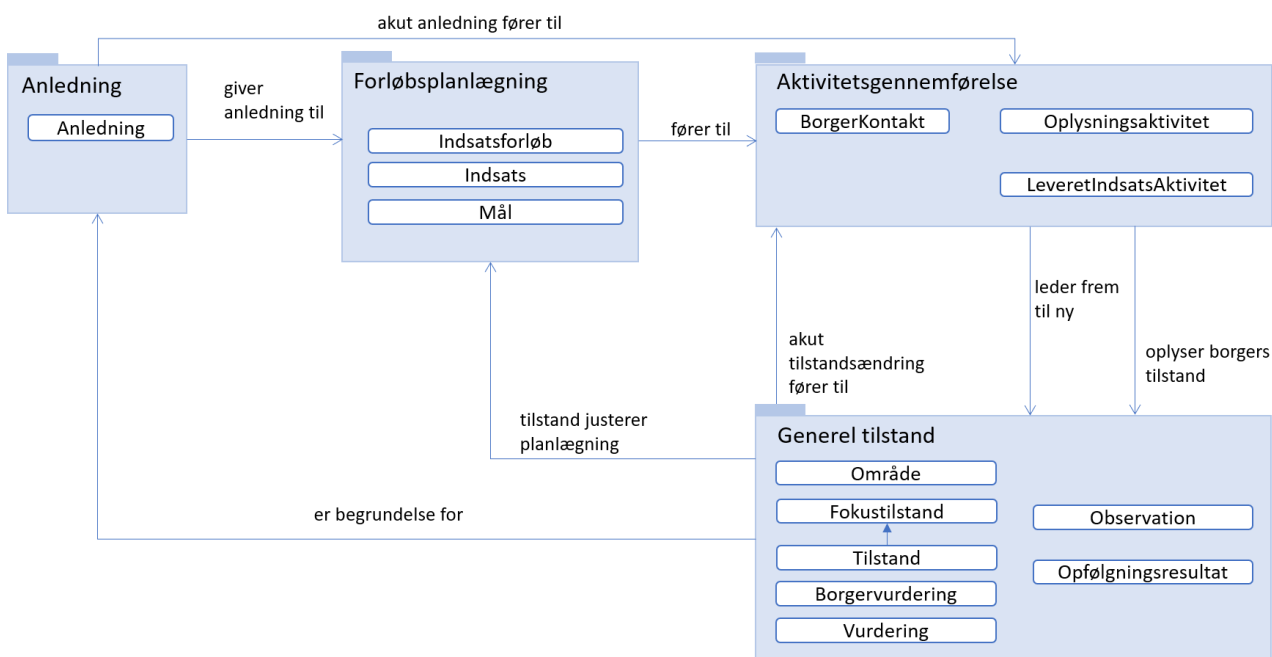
akut anledning fører til

Anledning

Anledning

giver anledning til

Forløbsplanlægning

Indsatsforløb

Indsats

Mål

fører til

Aktivitetsgennemførelse

BorgerKontakt

Oplysningsaktivitet

LeveretIndsatsAktivitet

leder frem til ny

oplyser borgers tilstand

akut tilstandsændring fører til

tilstand justerer planlægning

er begrundelse for

Generel tilstand

Område

Fokustilstand

Tilstand

Borgervurdering

Vurdering

Observation

Opfølgningsresultat